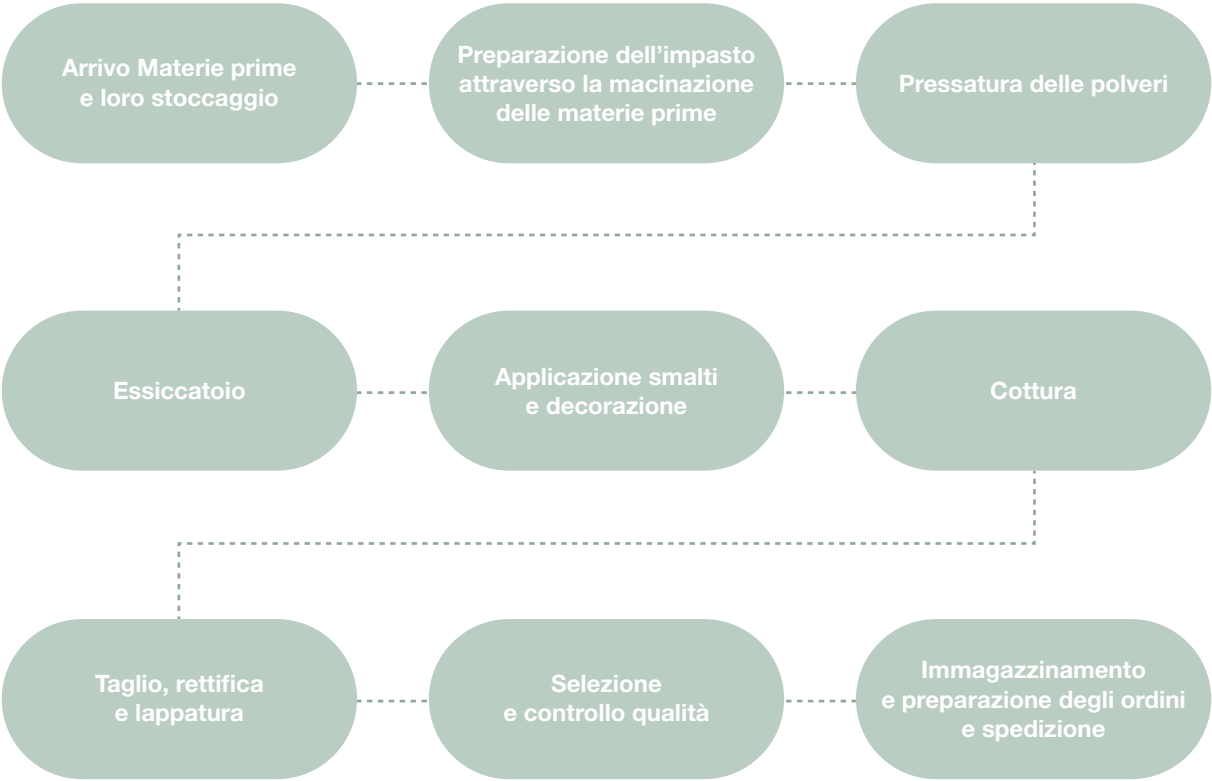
Arrivo Materie prime e loro stoccaggio

Preparazione dell’impasto attraverso la macinazione delle materie prime

Pressatura delle polveri

Essiccatoio

Applicazione smalti e decorazione

Cottura

Taglio, rettifica e lappatura

Selezione e controllo qualità

Immagazzinamento e preparazione degli ordini e spedizione